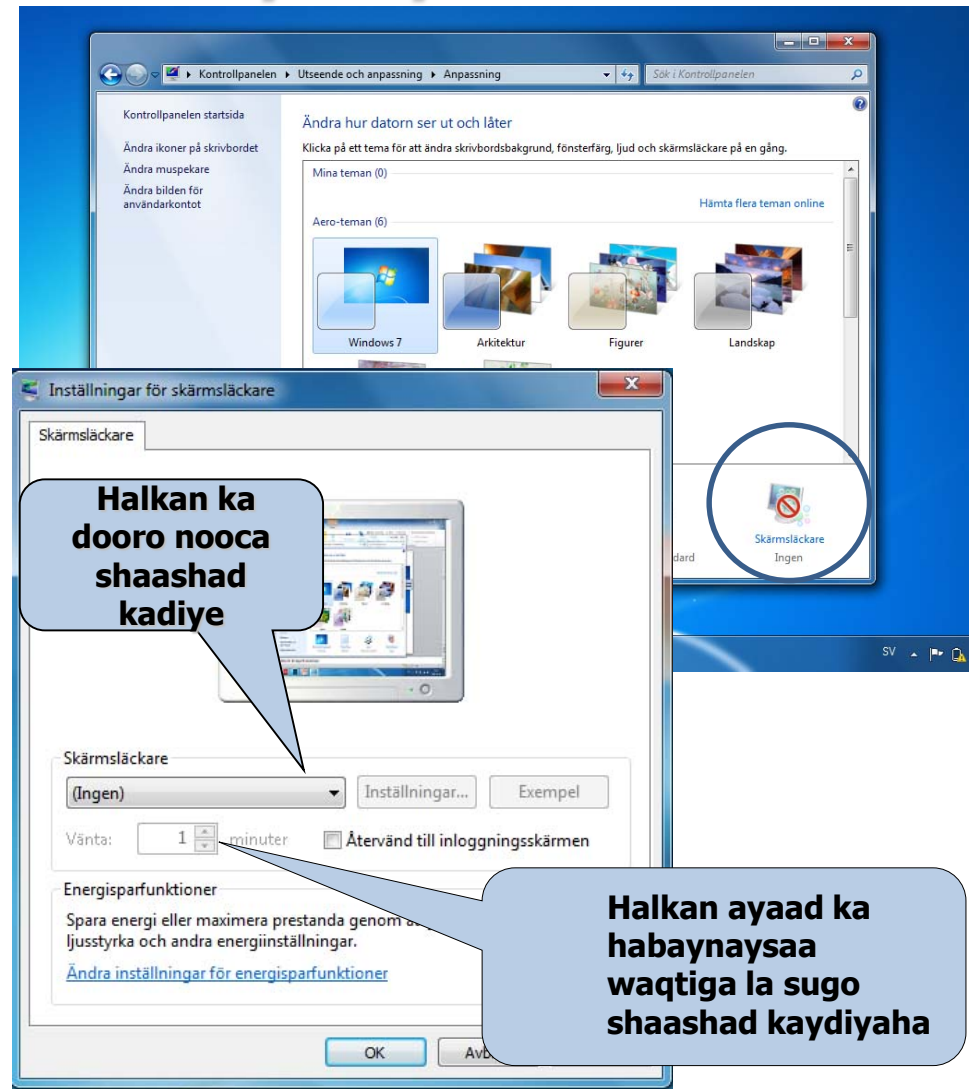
Kontrollpanelen ▸ Utseende och anpassning ▸ Anpassning

Sök i Kontrollpanelen

Kontrollpanelen startsida

Ändra ikoner på skrivbordet

Ändra muspekare

Ändra bilden för användarkontot

Ändra hur datorn ser ut och låter

Klicka på ett tema för att ändra skrivbordsbakgrund, fönsterfärg, ljud och skärmsläckare på en gång.

Mina teman (0)

Hämta flera teman online

Aero-teman (6)

Windows 7

Arkitektur

Figurer

Landskap

Inställningar för skärmsläckare

Skärmsläckare

Halkan ka dooro nooca shaashad kadiye

dard

Skärmsläckare
Ingen

SV

Skärmsläckare

(Ingen)

Inställningar...

Exempel

Vänta: 1 minuter

Återvänd till inloggningsskärmen

Energisparfunktioner

Spara energi eller maximera prestanda genom a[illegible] ljusstyrka och andra energiinställningar.

Ändra inställningar för energisparfunktioner

Halkan ayaad ka habaynaysaa waqtiga la sugo shaashad kaydiyaha

OK

Avb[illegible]